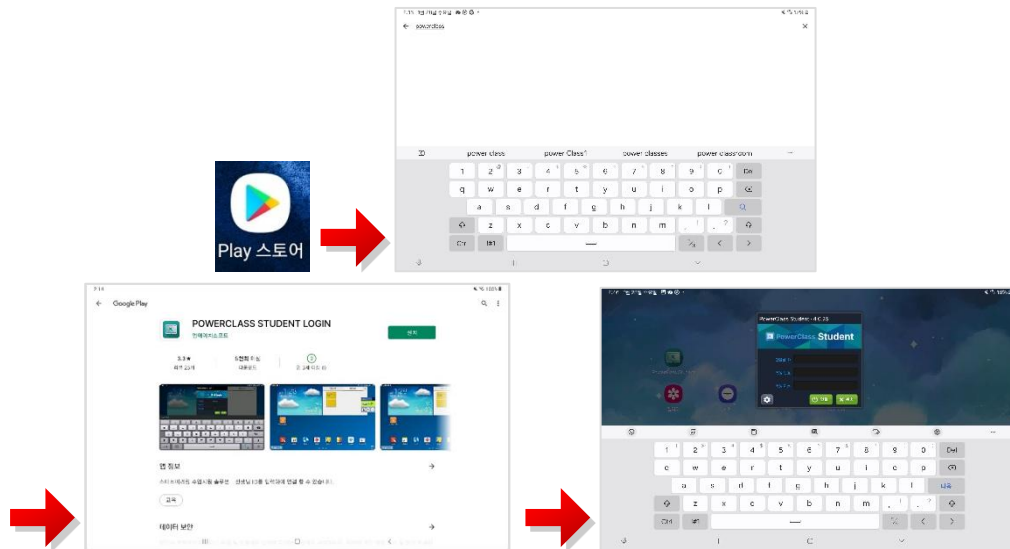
Play 스토어

powerclass

power class
power Class
power classes
power class com

1 2 3 4 5 6 7 8 9 0 Del
q w e r t y u i o p
a s d f g h j k l
z x c v b n m , . ?
Ctrl !#1

Google Play

POWERCLASS STUDENT LOGIN

설치

앱 정보

데이터 보안

PowerClass Student

1 2 3 4 5 6 7 8 9 0 Del
q w e r t y u i o p
a s d f g h j k l 다음
z x c v b n m , . ?
Ctrl !#1